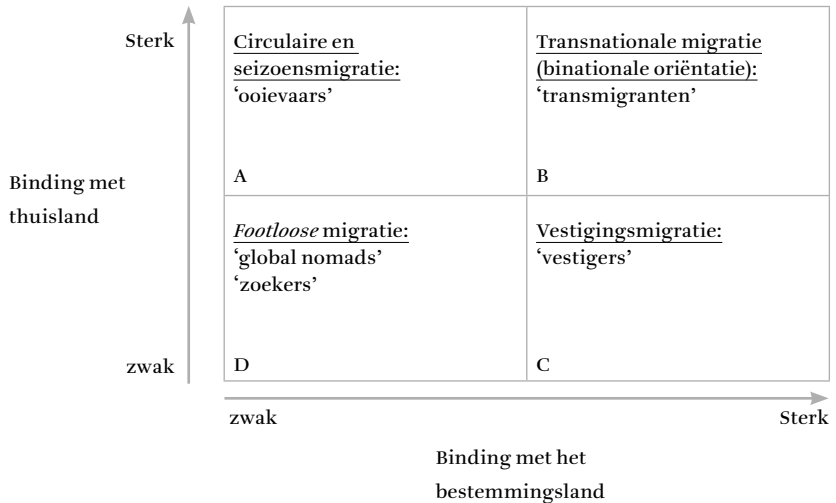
Sterk

Binding met thuisland

zwak

| Circulaire en seizoensmigratie: 'ooievaars' A | Transnationale migratie (binationale oriëntatie): 'transmigranten' B |
|---|---|
| *Footloose* migratie: 'global nomads' 'zoekers' D | Vestigingsmigratie: 'vestigers' C |

zwak

Sterk

Binding met het bestemmingsland